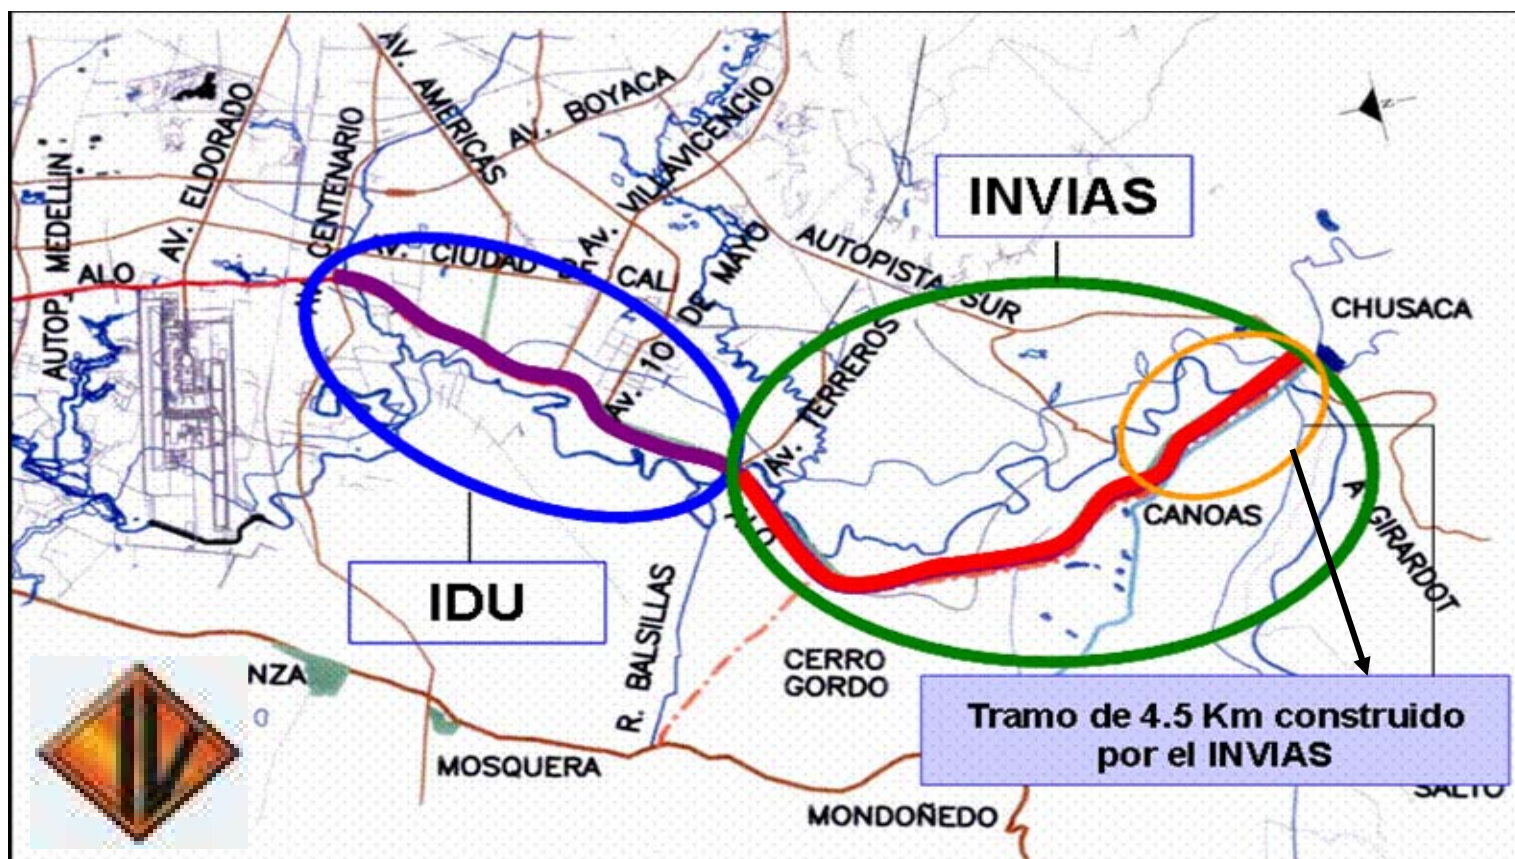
AV. AMERICAS
AV. BOYACA
AV. VILLAVICENCIO
AUTOP. MEDELLIN
AV. ELDORADO
AV. CENTENARIO
AV. CIUDAD DE CALI
AV. 1O DE MAYO
AUTOPISTA SUR
INVIAS
ALO
AV. TERREROS
CHUSACA
AV. 1O
ALO
CANOAS
A GIRARDOT
IDU
R. BALSILLAS
NZA
CERRO GORDO
Tramo de 4.5 Km construido por el INVIAS
MOSQUERA
SALTO
MONDOÑEDO